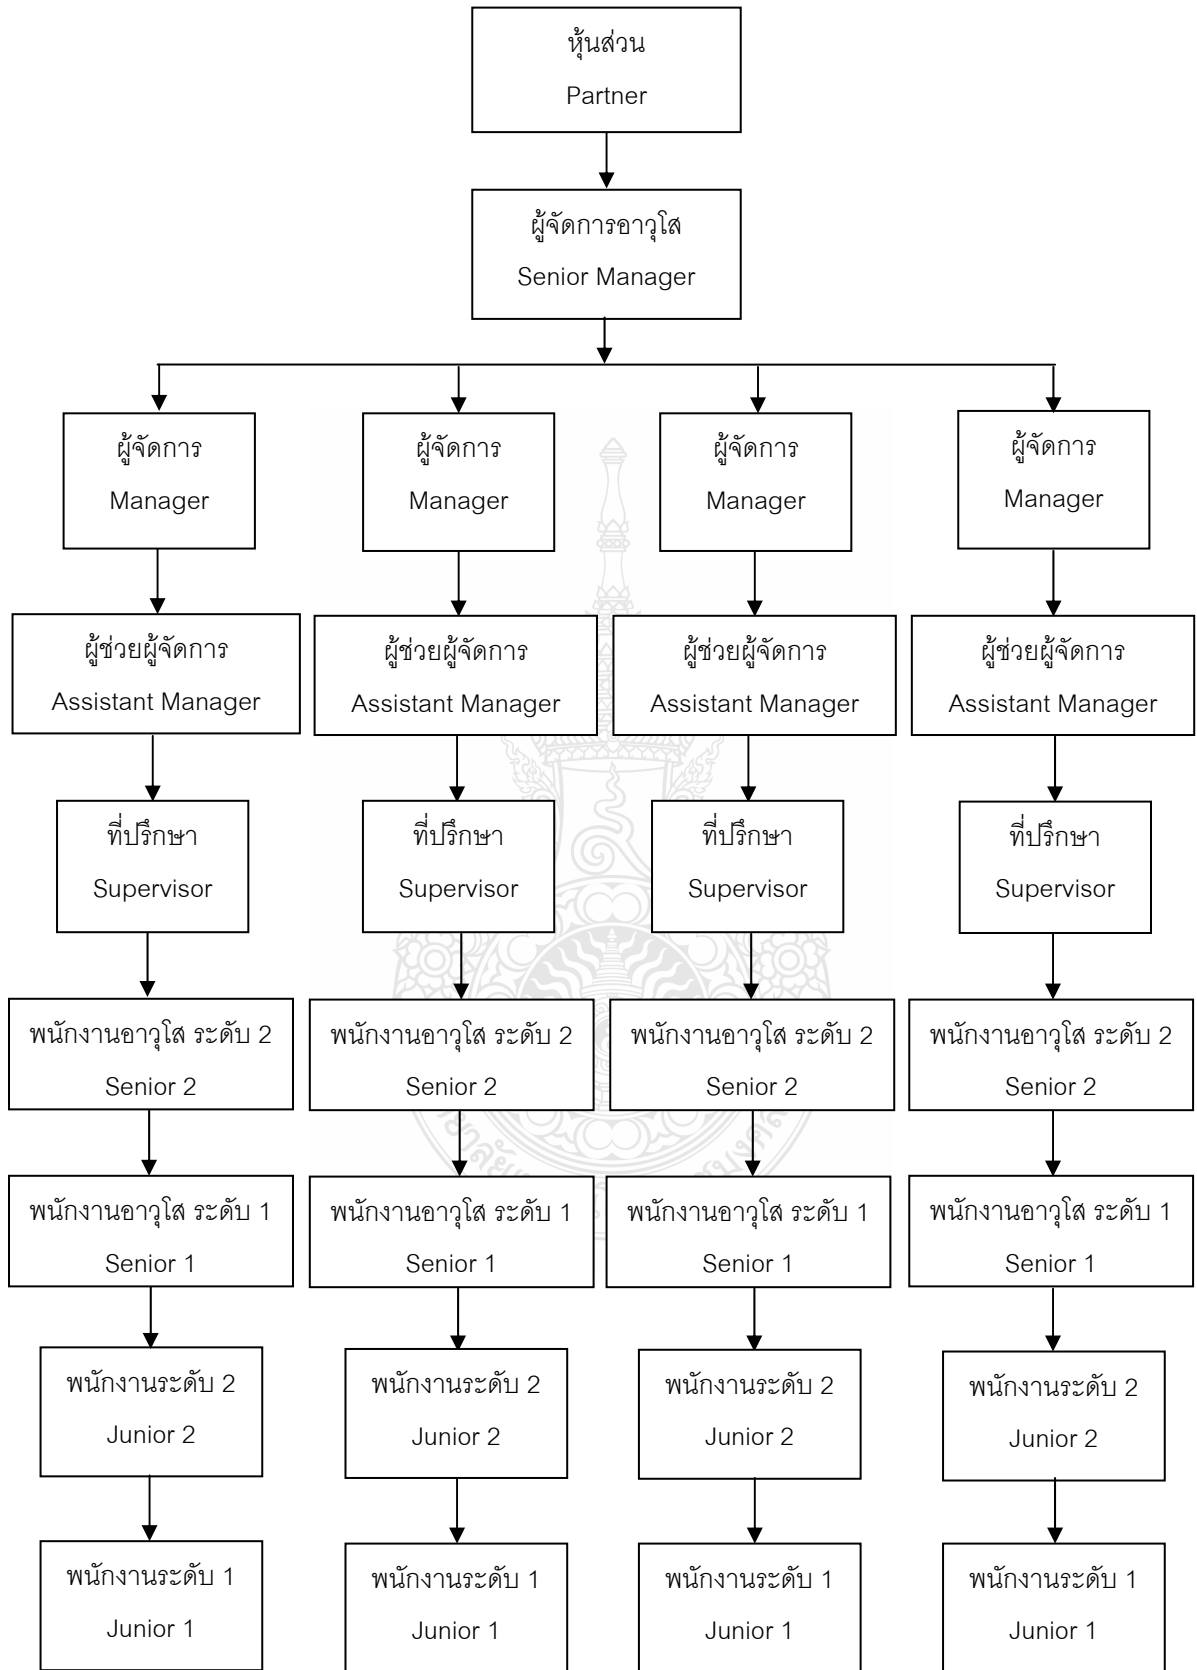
หุ้นส่วน
Partner

ผู้จัดการอาวุโส
Senior Manager

ผู้จัดการ
Manager

ผู้จัดการ
Manager

ผู้จัดการ
Manager

ผู้จัดการ
Manager

ผู้ช่วยผู้จัดการ
Assistant Manager

ผู้ช่วยผู้จัดการ
Assistant Manager

ผู้ช่วยผู้จัดการ
Assistant Manager

ผู้ช่วยผู้จัดการ
Assistant Manager

ที่ปรึกษา
Supervisor

ที่ปรึกษา
Supervisor

ที่ปรึกษา
Supervisor

ที่ปรึกษา
Supervisor

พนักงานอาวุโส ระดับ 2
Senior 2

พนักงานอาวุโส ระดับ 2
Senior 2

พนักงานอาวุโส ระดับ 2
Senior 2

พนักงานอาวุโส ระดับ 2
Senior 2

พนักงานอาวุโส ระดับ 1
Senior 1

พนักงานอาวุโส ระดับ 1
Senior 1

พนักงานอาวุโส ระดับ 1
Senior 1

พนักงานอาวุโส ระดับ 1
Senior 1

พนักงานระดับ 2
Junior 2

พนักงานระดับ 2
Junior 2

พนักงานระดับ 2
Junior 2

พนักงานระดับ 2
Junior 2

พนักงานระดับ 1
Junior 1

พนักงานระดับ 1
Junior 1

พนักงานระดับ 1
Junior 1

พนักงานระดับ 1
Junior 1